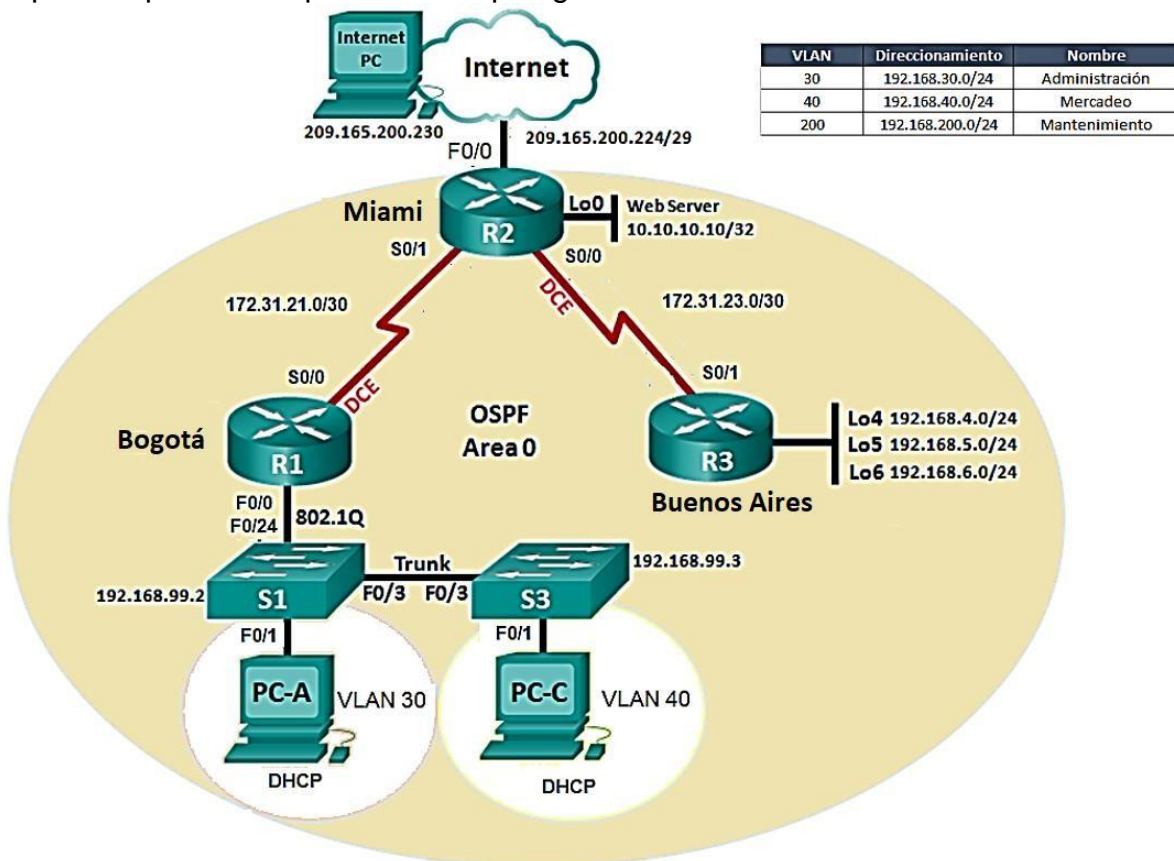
| VLAN | Direccionamiento | Nombre |
|---|---|---|
| 30 | 192.168.30.0/24 | Administración |
| 40 | 192.168.40.0/24 | Mercadeo |
| 200 | 192.168.200.0/24 | Mantenimiento |

Internet PC
Internet
209.165.200.230
F0/0
209.165.200.224/29
Miami
R2
Lo0
Web Server 10.10.10.10/32
S0/1
S0/0
DCE
172.31.21.0/30
172.31.23.0/30
S0/0
DCE
S0/1
OSPF Area 0
Bogotá
R1
R3
Lo4 192.168.4.0/24
Lo5 192.168.5.0/24
Lo6 192.168.6.0/24
Buenos Aires
F0/0
F0/24
802.1Q
Trunk
192.168.99.3
192.168.99.2
S1
F0/3
F0/3
S3
F0/1
F0/1
PC-A
VLAN 30
PC-C
VLAN 40
DHCP
DHCP